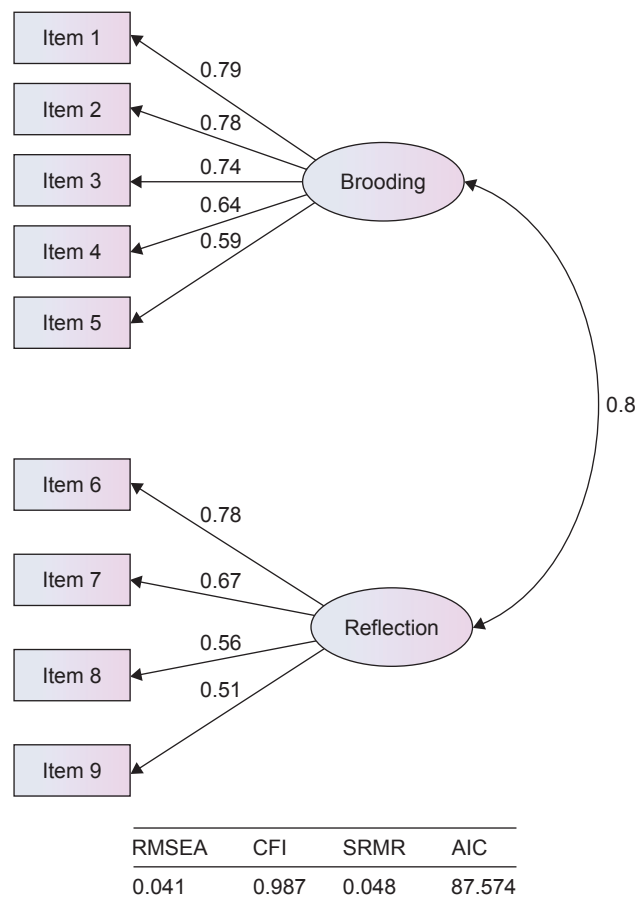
Item 1
Item 2
Item 3
Item 4
Item 5
0.79
0.78
0.74
0.64
0.59
Brooding
0.8
Item 6
Item 7
Item 8
Item 9
0.78
0.67
0.56
0.51
Reflection

| RMSEA | CFI | SRMR | AIC |
|---|---|---|---|
| 0.041 | 0.987 | 0.048 | 87.574 |